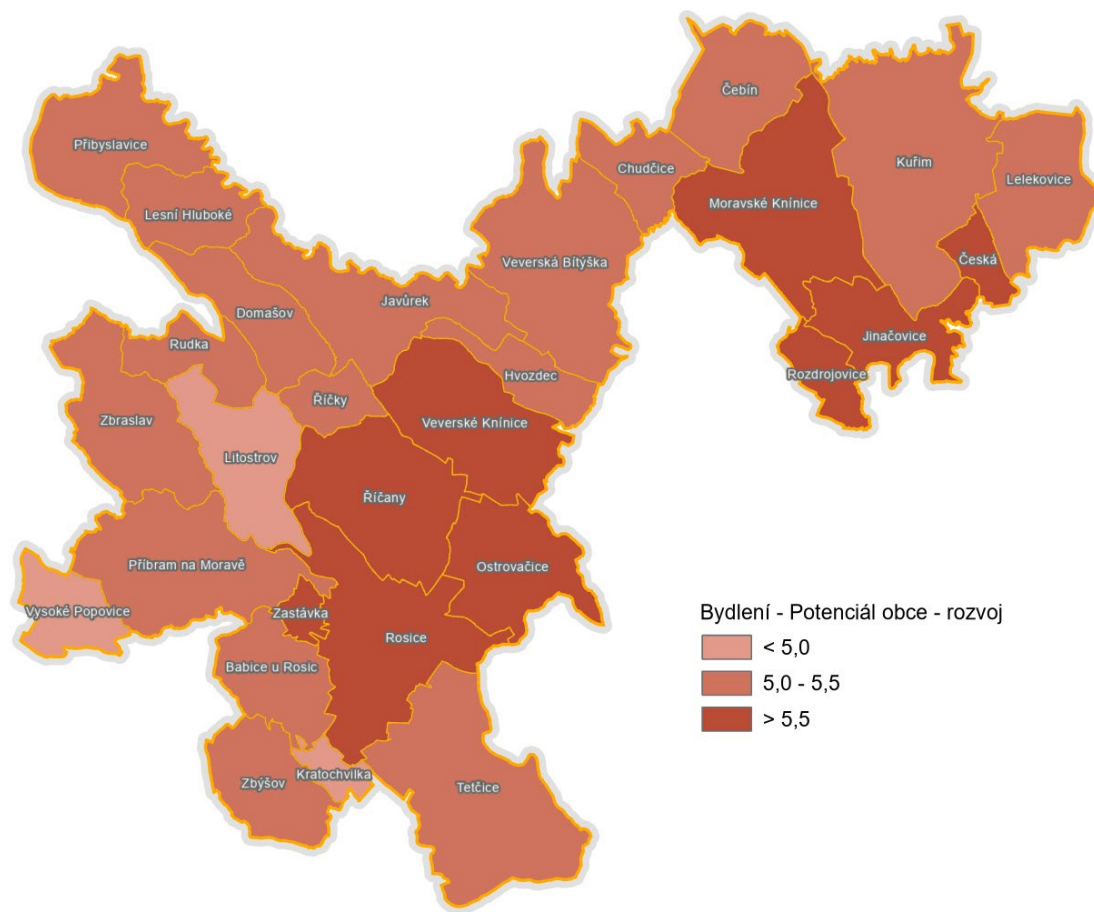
Čebín
Přibyslavice
Chudčice
Kuřim
Lelekovice
Lesní Hluboké
Moravské Knínice
Veverská Bítýška
Česká
Javůrek
Domašov
Jinačovice
Rudka
Hvozdec
Rozdrojovice
Říčky
Veverské Knínice
Zbraslav
Litostrov
Říčany
Ostrovačice
Příbram na Moravě
Vysoké Popovice
Zastávka
Rosice
Babice u Rosic
Zbýšov
Kratochvilka
Tetčice

Bydlení - Potenciál obce - rozvoj
< 5,0
5,0 - 5,5
> 5,5